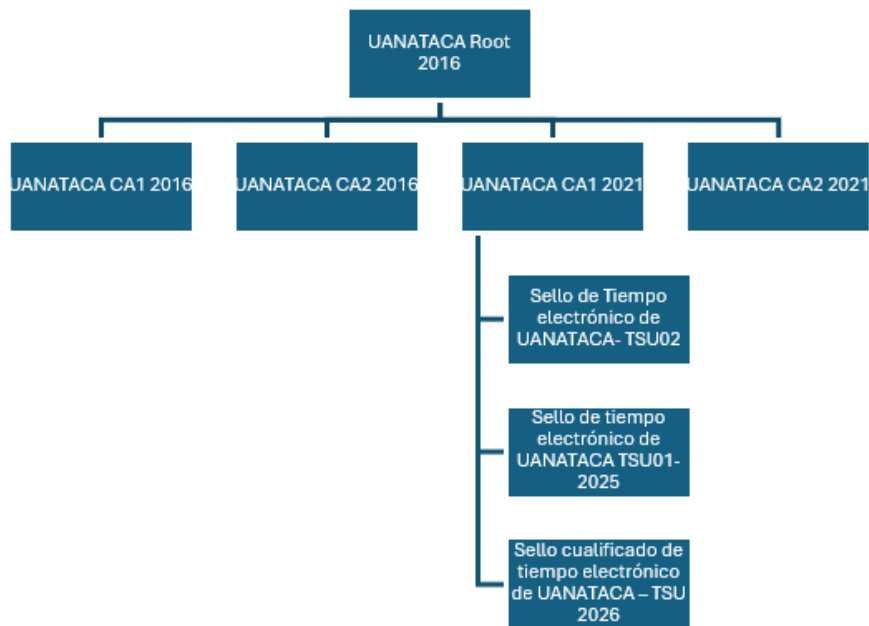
UANATACA Root 2016

UANATACA CA1 2016

UANATACA CA2 2016

UANATACA CA1 2021

UANATACA CA2 2021

Sello de Tiempo electrónico de UANATACA- TSU02

Sello de tiempo electrónico de UANATACA TSU01-2025

Sello cualificado de tiempo electrónico de UANATACA – TSU 2026